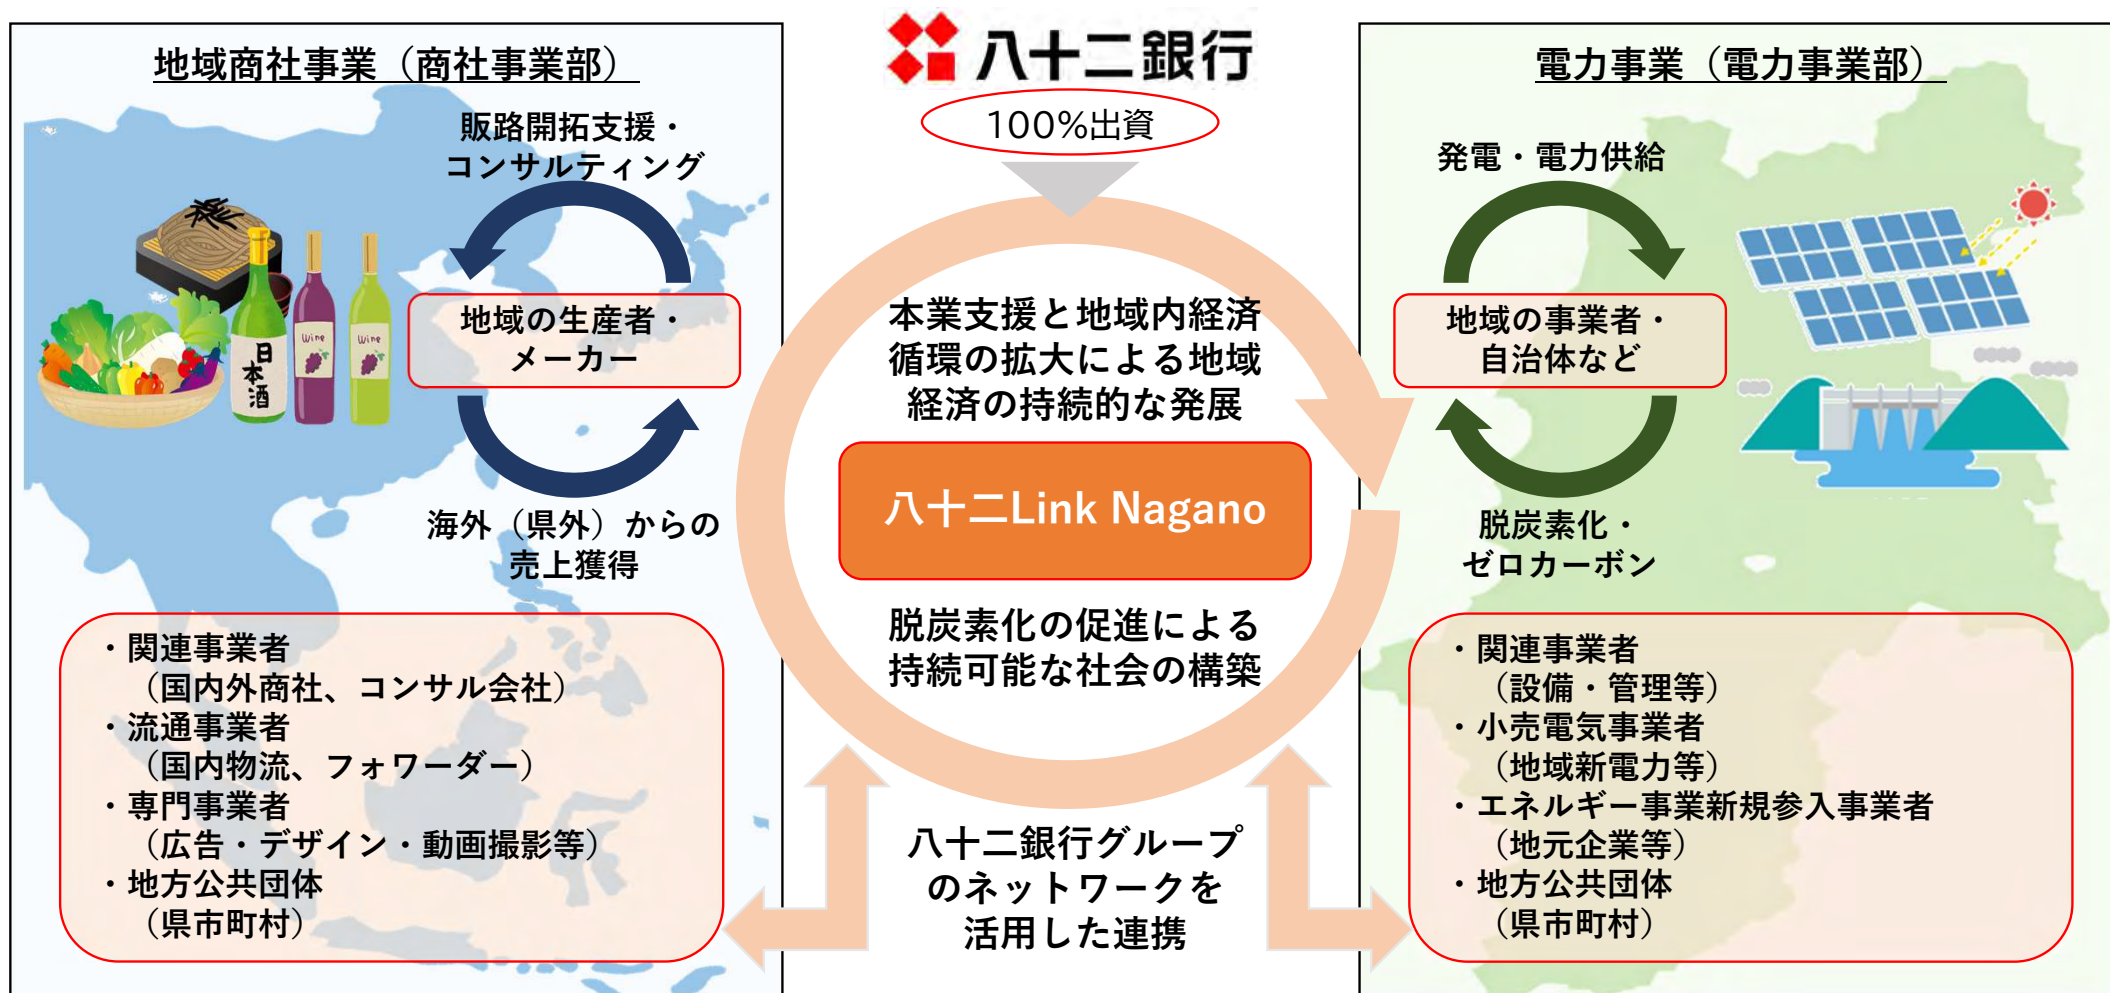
地域商社事業（商社事業部）

販路開拓支援・コンサルティング

地域の生産者・メーカー

海外（県外）からの売上獲得

・関連事業者
（国内外商社、コンサル会社）
・流通事業者
（国内物流、フォワーダー）
・専門事業者
（広告・デザイン・動画撮影等）
・地方公共団体
（県市町村）

日本酒

Wine

Wine

八十二銀行

100%出資

本業支援と地域内経済循環の拡大による地域経済の持続的な発展

八十二Link Nagano

脱炭素化の促進による持続可能な社会の構築

八十二銀行グループのネットワークを活用した連携

電力事業（電力事業部）

発電・電力供給

地域の事業者・自治体など

脱炭素化・ゼロカーボン

・関連事業者
（設備・管理等）
・小売電気事業者
（地域新電力等）
・エネルギー事業新規参入事業者
（地元企業等）
・地方公共団体
（県市町村）